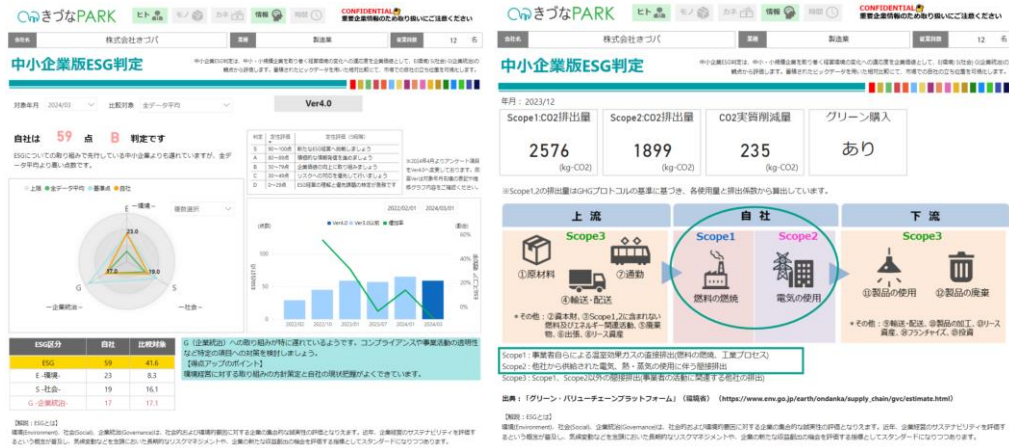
きずなPARK

ヒト　モノ　カネ　情報　時間

CONFIDENTIAL
重要企業情報のため取り扱いにご注意ください

会社名　株式会社きづバ　業種　製造業　従業員数　12　名

中小企業版ESG判定

対象年月　2024/02　比較対象　全データ平均　Ver4.0

自社は　59　点　B　判定です

ESGについての取り組みで先行している中小企業よりも遅れていますが、全データ平均より高い点数です。

上限　全データ平均　業種平均　自社

E -環境-
S -社会-
G -企業統治-

23.0
17.0
19.0

| ESG区分 | 自社 | 比較対象 |
|---|---|---|
| ESG | 59 | 41.6 |
| E -環境- | 23 | 8.3 |
| S -社会- | 19 | 16.1 |
| G -企業統治- | 17 | 17.1 |

G（企業統治）への取り組みが特に遅れているようです。コンプライアンスや事業活動の透明性など特定の項目への対策を検討しましょう。
【得点アップのポイント】
環境問題に対する取り組みの方針策定と自社の現状把握がよくできています。

2022/02/01　2024/03/01

Ver4.0　Ver3.0以前　増加率

2022/02　2022/07　2023/02　2023/07　2024/02

60%
40%
20%
0%

【解説：ESGとは】

きずなPARK

ヒト　モノ　カネ　情報　時間

CONFIDENTIAL
重要企業情報のため取り扱いにご注意ください

会社名　株式会社きづバ　業種　製造業　従業員数　12　名

中小企業版ESG判定

年月：2023/12

| Scope1:CO2排出量 | Scope2:CO2排出量 | CO2実質削減量 | グリーン購入 |
|---|---|---|---|
| 2576 (kg-CO2) | 1899 (kg-CO2) | 235 (kg-CO2) | あり |

※Scope1,2の排出量はGHGプロトコルの基準に基づき、各使用量と排出係数から算出しています。

上流　自社　下流

Scope3
①原材料
⑦通勤
④輸送・配送

Scope1
燃料の燃焼

Scope2
電気の使用

Scope3
⑪製品の使用
⑫製品の廃棄

Scope1：事業者自らによる温室効果ガスの直接排出(燃料の燃焼、工業プロセス)
Scope2：他社から供給された電気、熱・蒸気の使用に伴う間接排出
Scope3：Scope1、Scope2以外の間接排出(事業者の活動に関連する他社の排出)

出典：「グリーン・バリューチェーンプラットフォーム」（環境省）（https://www.env.go.jp/earth/ondanka/supply_chain/gvc/estimate.html）

【解説：ESGとは】